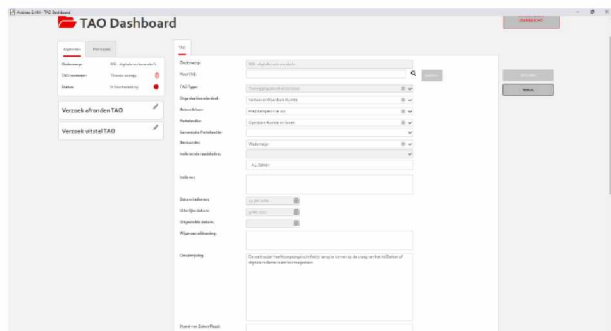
TAO Dashboard

Verzoek afronden TAO

Verzoek uitstel TAO

Onderwerp
Root TAG
TAO type
Organisatieonderdeel
Beheerder
Portefeuille
Betrokken
Indienen
Datum indienen
Uiterlijke datum
Oorspronkelijke datum
Omschrijving